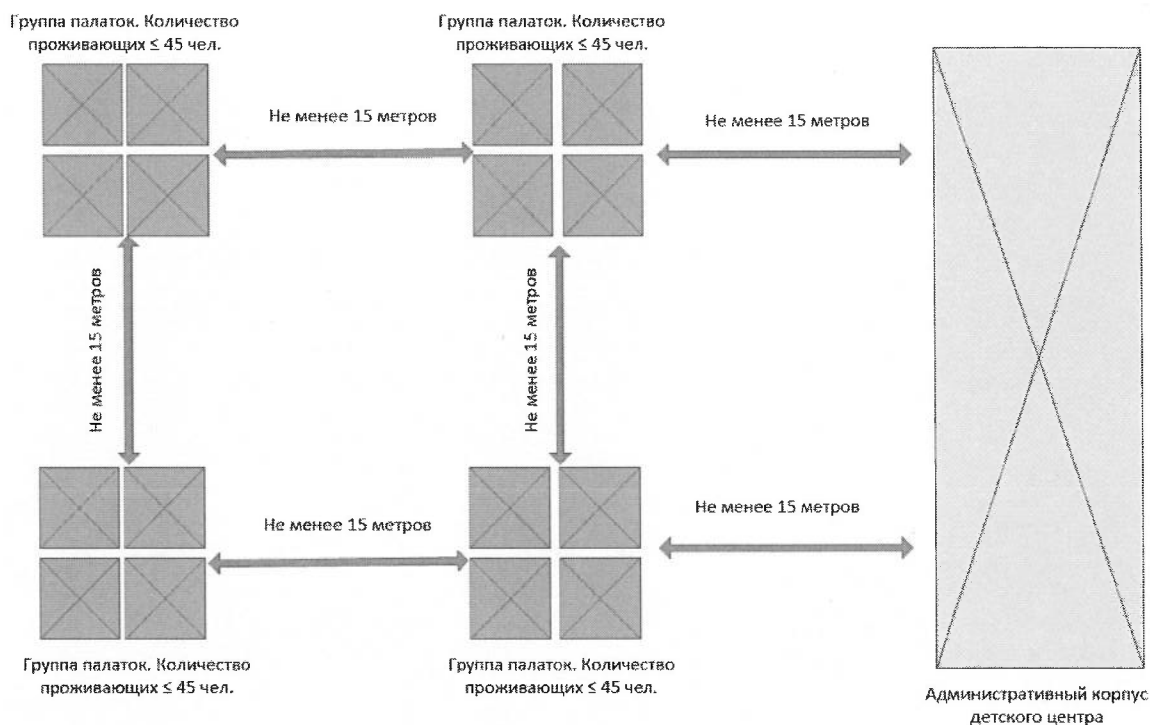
Группа палаток. Количество проживающих ≤ 45 чел.

Группа палаток. Количество проживающих ≤ 45 чел.

Не менее 15 метров

Не менее 15 метров

Не менее 15 метров

Не менее 15 метров

Не менее 15 метров

Не менее 15 метров

Группа палаток. Количество проживающих ≤ 45 чел.

Группа палаток. Количество проживающих ≤ 45 чел.

Административный корпус детского центра